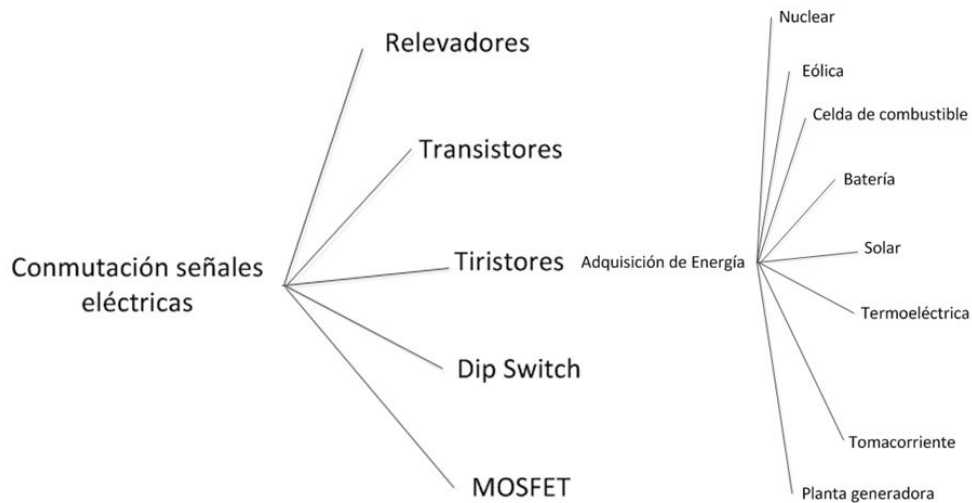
Conmutación señales eléctricas

Relevadores

Transistores

Tiristores

Dip Switch

MOSFET

Adquisición de Energía

Nuclear

Eólica

Celda de combustible

Batería

Solar

Termoeléctrica

Tomacorriente

Planta generadora